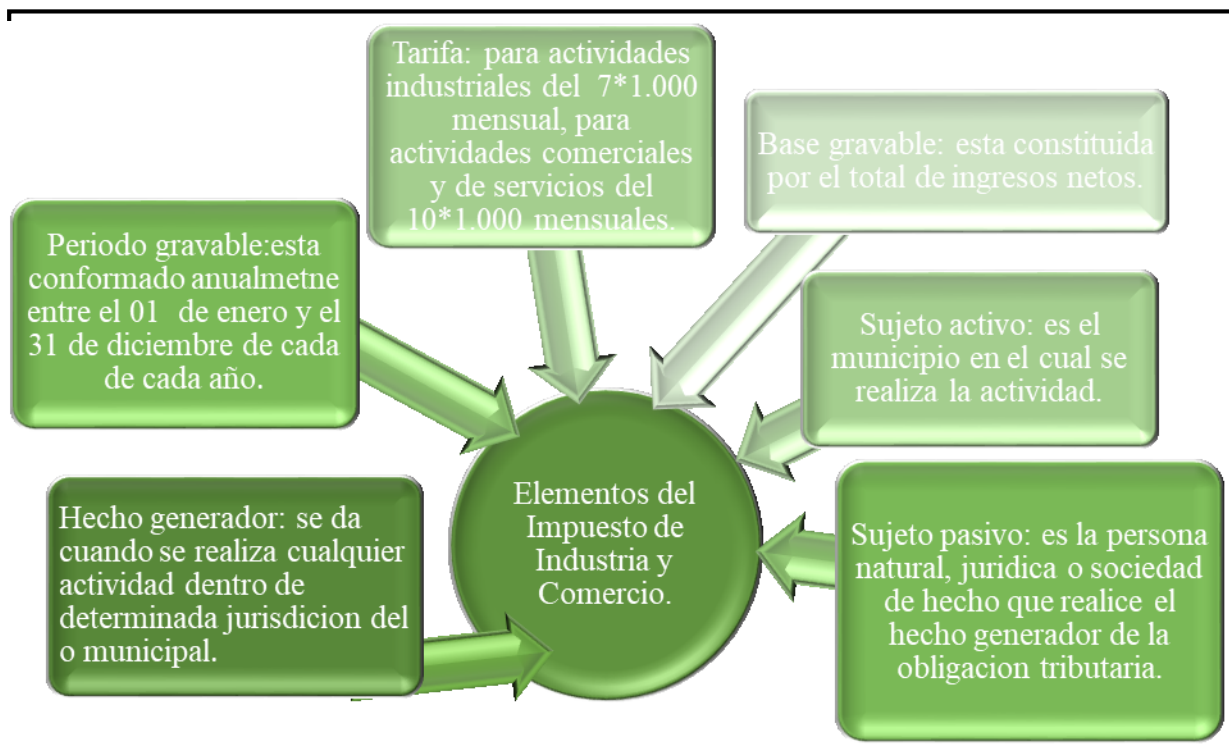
Tarifa: para actividades industriales del 7*1.000 mensual, para actividades comerciales y de servicios del 10*1.000 mensuales.

Base gravable: esta constituida por el total de ingresos netos.

Periodo gravable:esta conformado anualmetne entre el 01 de enero y el 31 de diciembre de cada de cada año.

Sujeto activo: es el municipio en el cual se realiza la actividad.

Elementos del Impuesto de Industria y Comercio.

Hecho generador: se da cuando se realiza cualquier actividad dentro de determinada jurisdicion del o municipal.

Sujeto pasivo: es la persona natural, juridica o sociedad de hecho que realice el hecho generador de la obligacion tributaria.